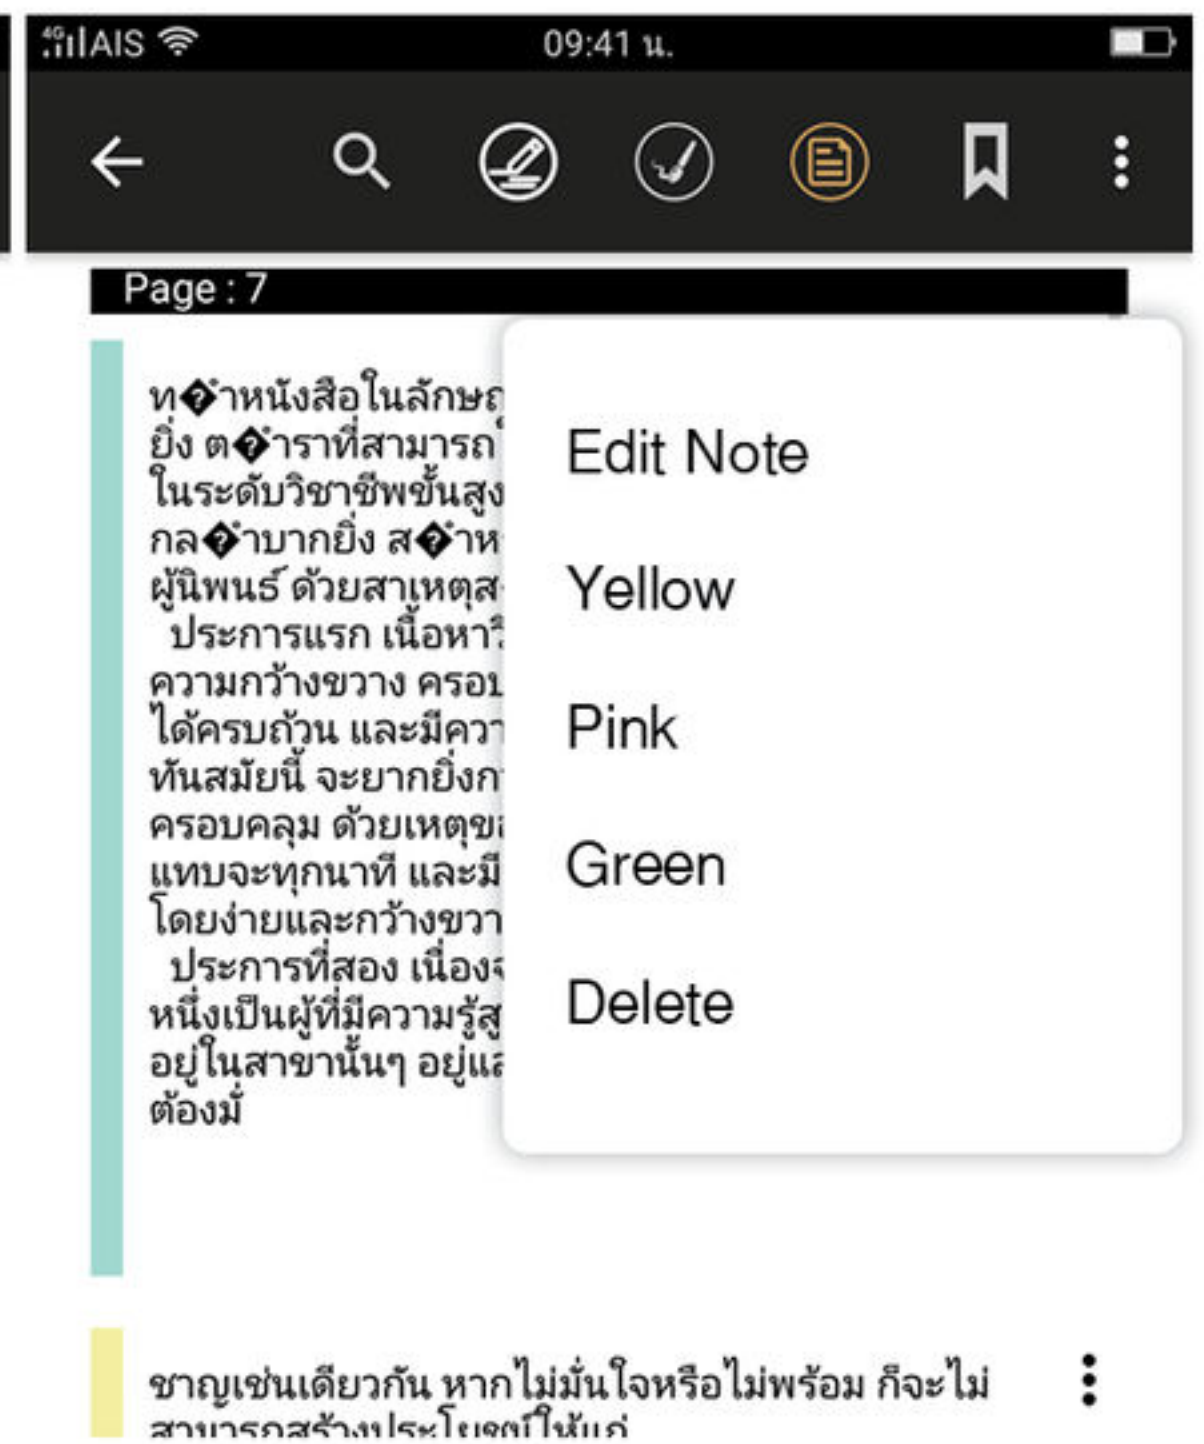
AIS 09:41 น.

Page : 7

ท�ำหนังสือในลักษณ
ยิ่ง ต�ำราที่สามารถ
ในระดับวิชาชีพขั้นสูง
กล�ำบากยิ่ง ส�ำห
ผู้นิพนธ์ ด้วยสาเหตุส
ประการแรก เนื้อหา
ความกว้างขวาง ครอบ
ได้ครบถ้วน และมีควา
ทันสมัยนี้ จะยากยิ่งก
ครอบคลุม ด้วยเหตุข
แทบจะทุกนาที และมี
โดยง่ายและกว้างขวา
ประการที่สอง เนื่อง
หนึ่งเป็นผู้ที่มีความรู้สู
อยู่ในสาขานั้นๆ อยู่แล
ต้องมั่

Edit Note

Yellow

Pink

Green

Delete

ชาญเช่นเดียวกัน หากไม่มั่นใจหรือไม่พร้อม ก็จะไม่
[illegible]